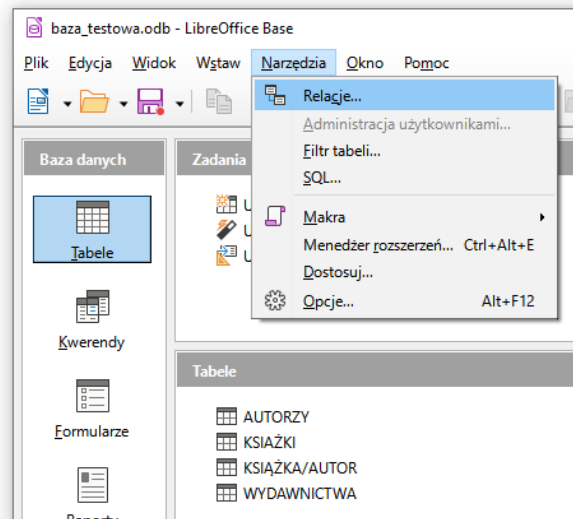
baza_testowa.odb - LibreOffice Base

Plik Edycja Widok Wstaw Narzędzia Okno Pomoc

Relacje...
Administracja użytkownikami...
Filtr tabeli...
SQL...
Makra
Menedżer rozszerzeń... Ctrl+Alt+E
Dostosuj...
Opcje... Alt+F12

Baza danych
Tabele
Kwerendy
Formularze
Raporty

Zadania
U
U
U

Tabele
AUTORZY
KSIAŻKI
KSIĄŻKA/AUTOR
WYDAWNICTWA